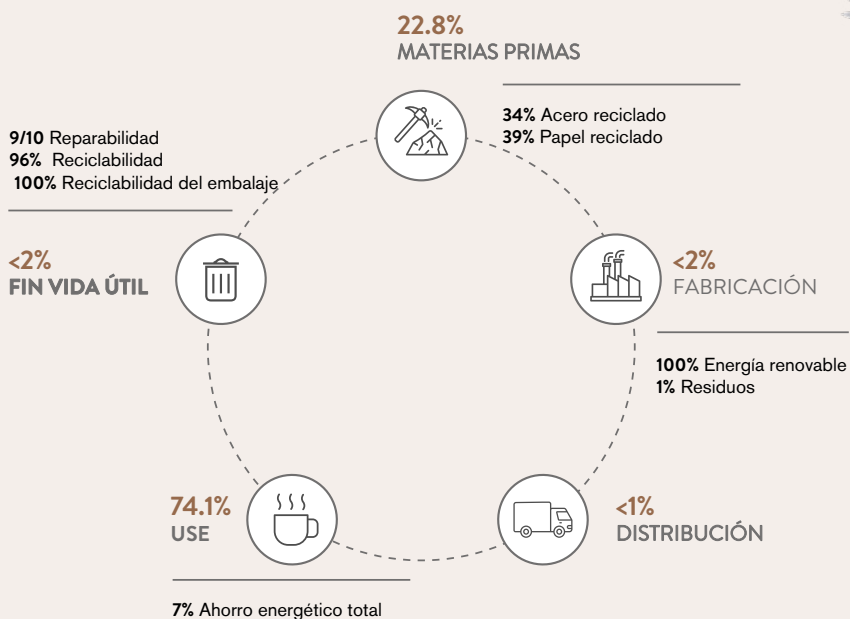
22.8%
MATERIAS PRIMAS

34% Acero reciclado
39% Papel reciclado

<2%
FABRICACIÓN

100% Energía renovable
1% Residuos

<1%
DISTRIBUCIÓN

74.1%
USE

7% Ahorro energético total

<2%
FIN VIDA ÚTIL

9/10 Reparabilidad
96% Reciclabilidad
100% Reciclabilidad del embalaje